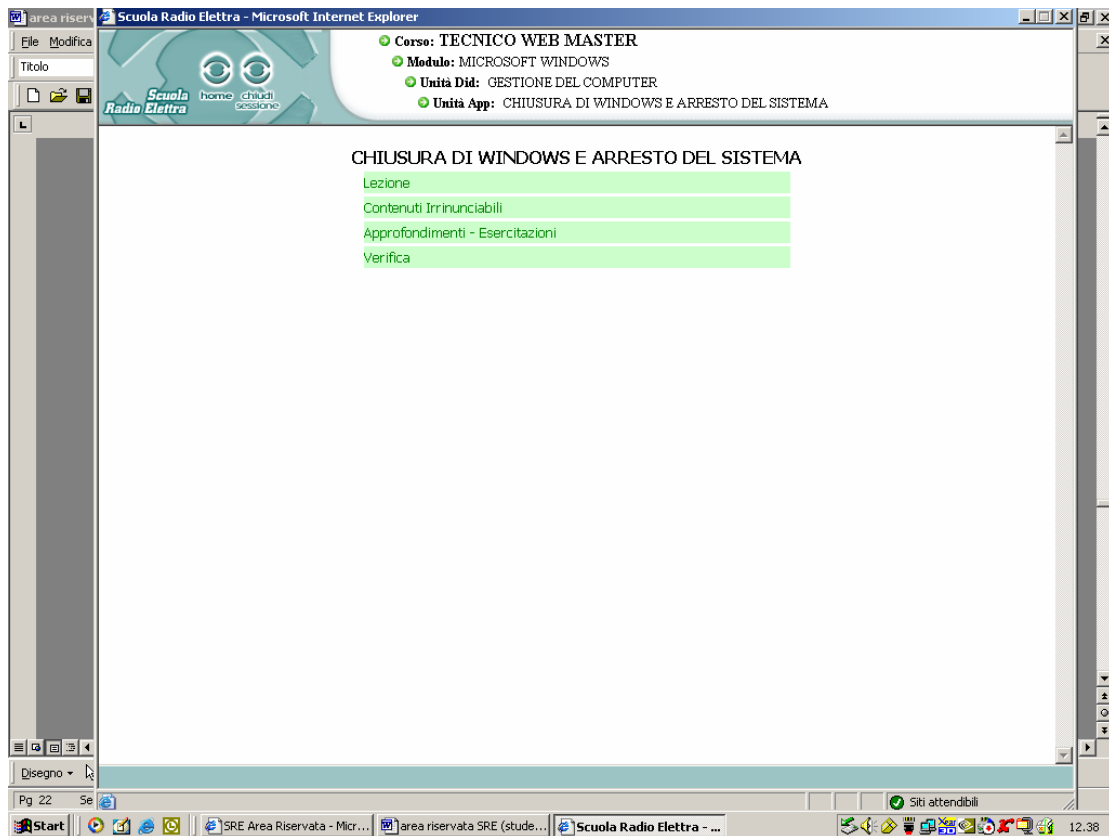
area riserv
Scuola Radio Elettra - Microsoft Internet Explorer

File Modifica
Titolo

Scuola Radio Elettra
home
chiudi sessione

Corso: TECNICO WEB MASTER
Modulo: MICROSOFT WINDOWS
Unità Did: GESTIONE DEL COMPUTER
Unità App: CHIUSURA DI WINDOWS E ARRESTO DEL SISTEMA

CHIUSURA DI WINDOWS E ARRESTO DEL SISTEMA

Lezione
Contenuti Irrinunciabili
Approfondimenti - Esercitazioni
Verifica

Disegno
Pg 22 Se
Siti attendibili

Start
SRE Area Riservata - Micr...
area riservata SRE (stude...
Scuola Radio Elettra - ...
12.38